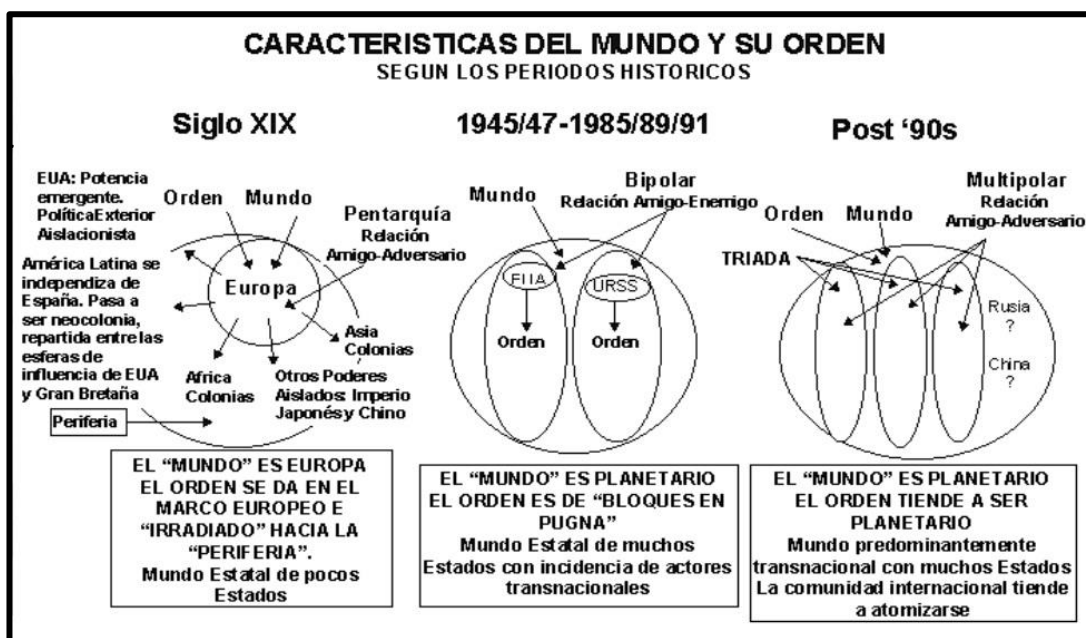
CARACTERISTICAS DEL MUNDO Y SU ORDEN
SEGUN LOS PERIODOS HISTORICOS

Siglo XIX

EUA: Potencia emergente. PolíticaExterior Aislacionista

Orden Mundo

Pentarquía
Relación Amigo-Adversario

América Latina se independiza de España. Pasa a ser neocolonia, repartida entre las esferas de influencia de EUA y Gran Bretaña

Europa

Asia Colonias

Africa Colonias

Otros Poderes Aislados: Imperio Japonés y Chino

Periferia

EL "MUNDO" ES EUROPA
EL ORDEN SE DA EN EL MARCO EUROPEO E "IRRADIADO" HACIA LA "PERIFERIA".
Mundo Estatal de pocos Estados

1945/47-1985/89/91

Mundo

Bipolar
Relación Amigo-Enemigo

EUA

URSS

Orden

Orden

EL "MUNDO" ES PLANETARIO
EL ORDEN ES DE "BLOQUES EN PUGNA"
Mundo Estatal de muchos Estados con incidencia de actores transnacionales

Post '90s

Orden Mundo

Multipolar
Relación Amigo-Adversario

TRIADA

Rusia ?

China ?

EL "MUNDO" ES PLANETARIO
EL ORDEN TIENDE A SER PLANETARIO
Mundo predominantemente transnacional con muchos Estados
La comunidad internacional tiende a atomizarse